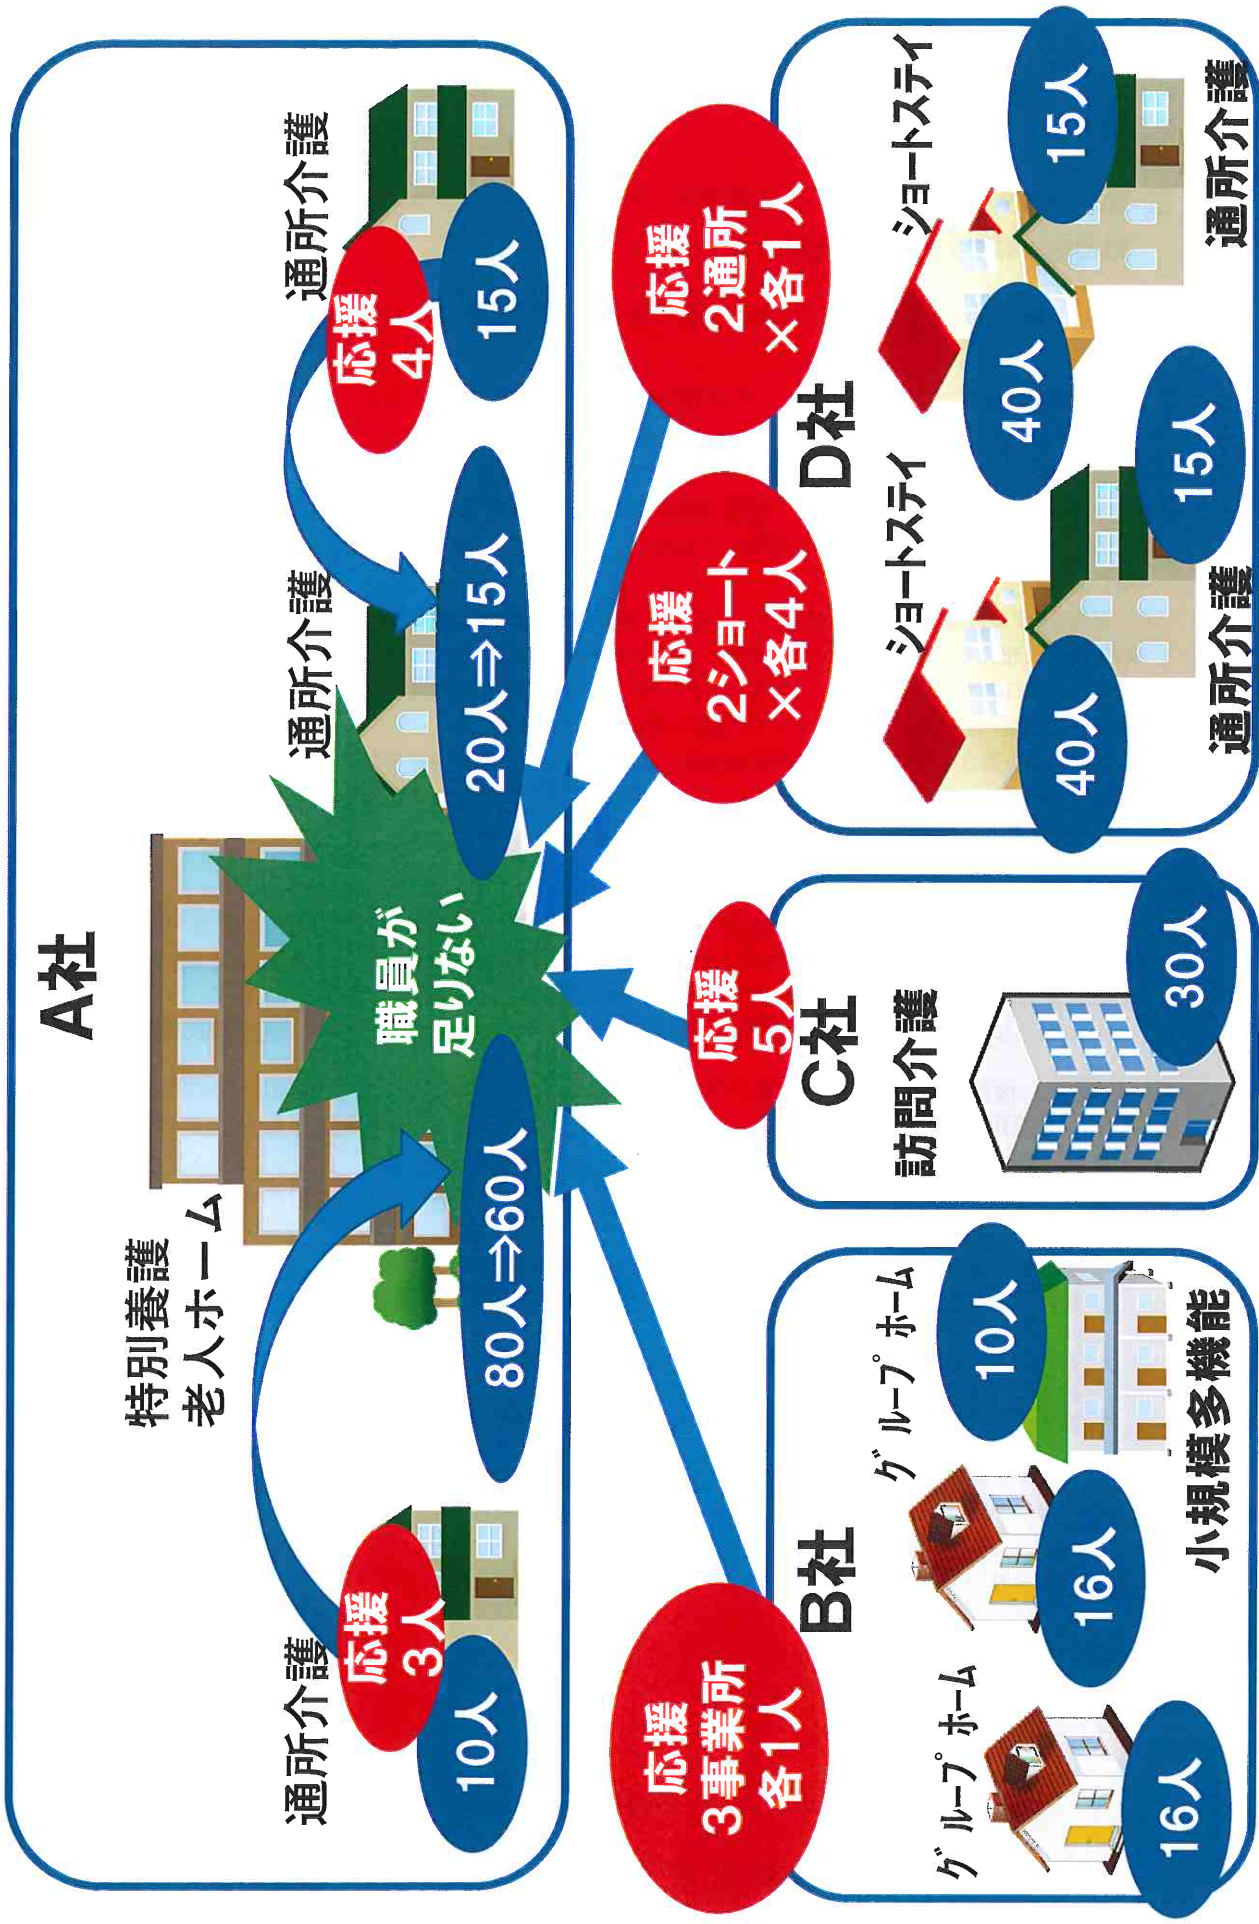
A社

通所介護

応援
4人

15人

通所介護

20人⇒15人

職員が
足りない

特別養護
老人ホーム

80人⇒60人

通所介護

応援
3人

10人

応援
2通所
×各1人

応援
2ショート
×各4人

応援
5人

応援
3事業所
各1人

D社

ショートステイ

15人

通所介護

40人

ショートステイ

15人

40人

通所介護

C社

訪問介護

30人

B社

グループホーム

10人

小規模多機能

グループホーム

16人

16人